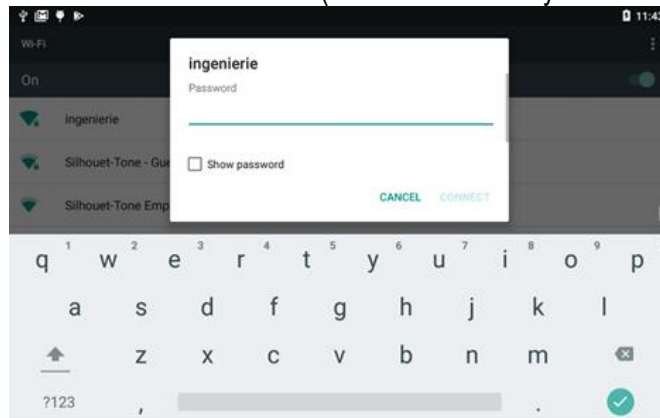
11:4

Wi-Fi

On

ingenierie

Silhouet-Tone - Gu

Silhouet-Tone Emp

ingenierie

Password

Show password

CANCEL CONNECT

q 1 w 2 e 3 r 4 t 5 y 6 u 7 i 8 o 9 p

a s d f g h j k l

z x c v b n m

?123 , .